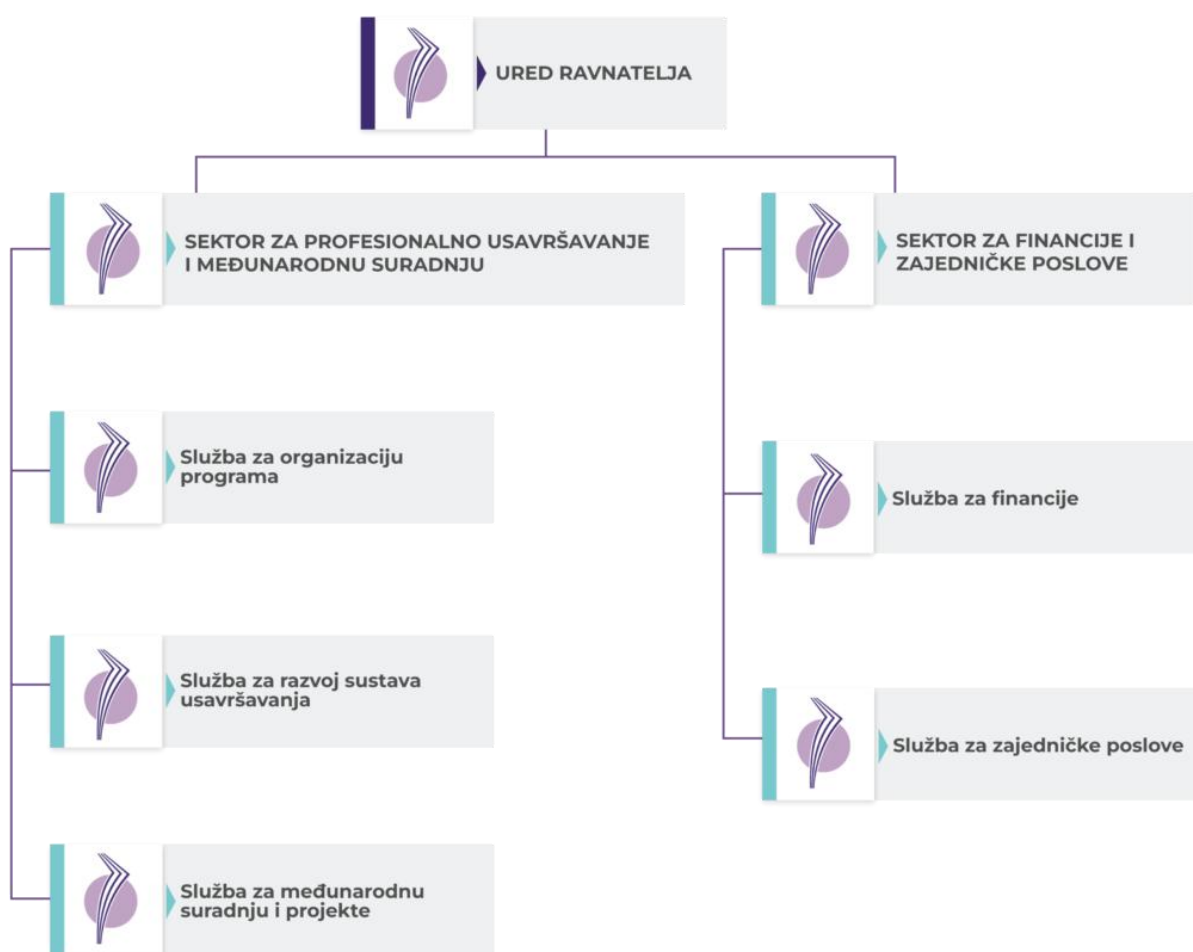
URED RAVNATELJA

SEKTOR ZA PROFESIONALNO USAVRŠAVANJE I MEĐUNARODNU SURADNJU

SEKTOR ZA FINANCIJE I ZAJEDNIČKE POSLOVE

Služba za organizaciju programa

Služba za razvoj sustava usavršavanja

Služba za međunarodnu suradnju i projekte

Služba za financije

Služba za zajedničke poslove